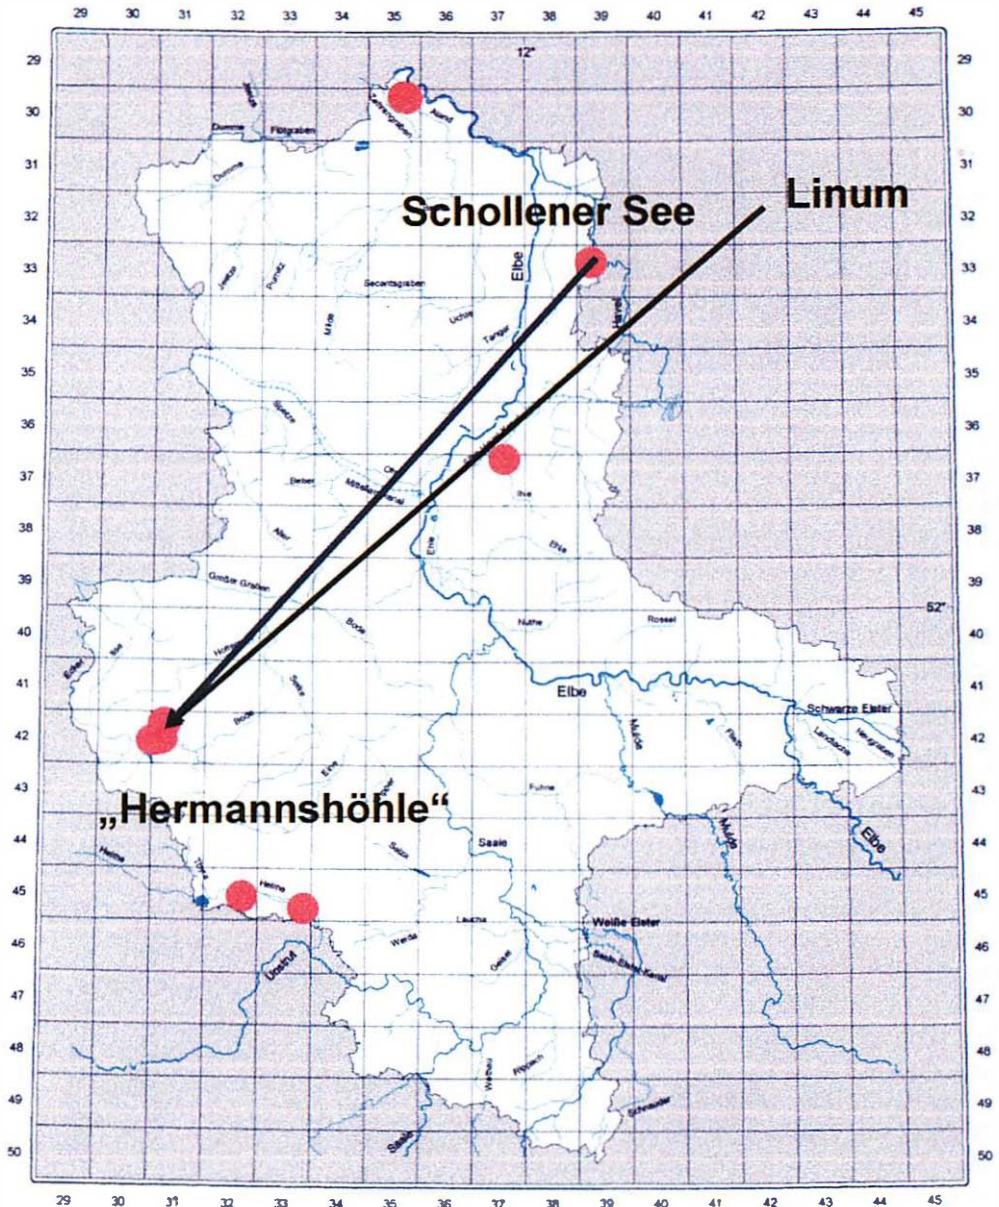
29 30 31 32 33 34 35 36 37 38 39 40 41 42 43 44 45

12°

29 30 31 32 33 34 35 36 37 38 39 40 41 42 43 44 45 46 47 48 49 50

29 30 31 32 33 34 35 36 37 38 39 40 41 42 43 44 45 46 47 48 49 50

52°

Linum

Schollener See

„Hermannshöhle“

Jeetze
Dumme
Flötgraben
Aland
Elbe
Havel
Secantsgraben
Uchte
Tanger
Milde
Purnitz
Jeetze
Ohre
Mittellandkanal
Beber
Aller
Großer Graben
Bode
Holtemme
Selke
Ihle
Ehle
Elbe
Nuthe
Rossel
Elbe
Schwarze Elster
Mulde
Fließ
Bode
Eine
Wipper
Fuhne
Saale
Mulde
Elbe
Helme
Thyra
Helme
Salza
Unstrut
Weida
Laucha
Geisel
Weiße Elster
Saale
Wethau
Rippach
Schnauder
Saale